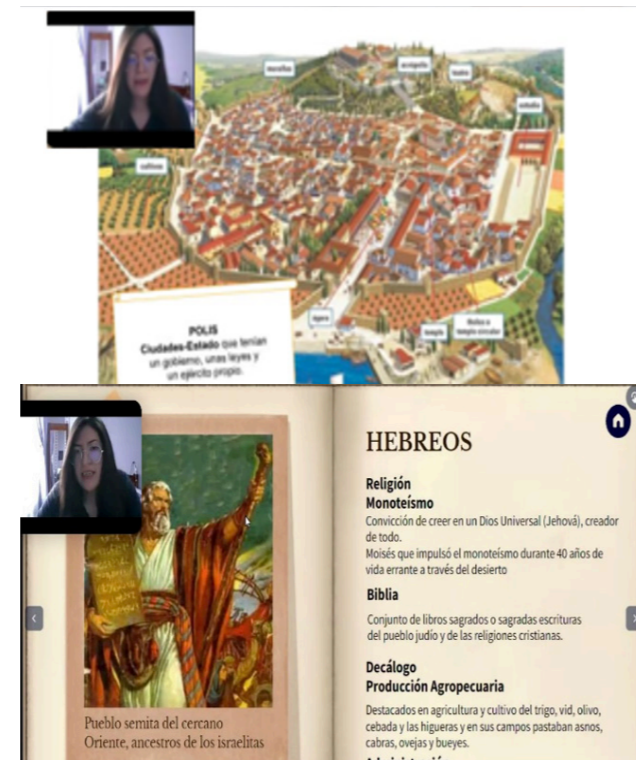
murallas

acrópolis

teatro

estadio

cultivos

POLIS
Ciudades-Estado que tenían un gobierno, unas leyes y un ejército propio.

ágora

templo

Bolsa o templo circular

HEBREOS

Religión
Monoteísmo
Convicción de creer en un Dios Universal (Jehová), creador de todo.
Moisés que impulsó el monoteísmo durante 40 años de vida errante a través del desierto

Biblia
Conjunto de libros sagrados o sagradas escrituras del pueblo judío y de las religiones cristianas.

Decálogo
Producción Agropecuaria
Destacados en agricultura y cultivo del trigo, vid, olivo, cebada y las higueras y en sus campos pastaban asnos, cabras, ovejas y bueyes.

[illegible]

Pueblo semita del cercano Oriente, ancestros de los israelitas